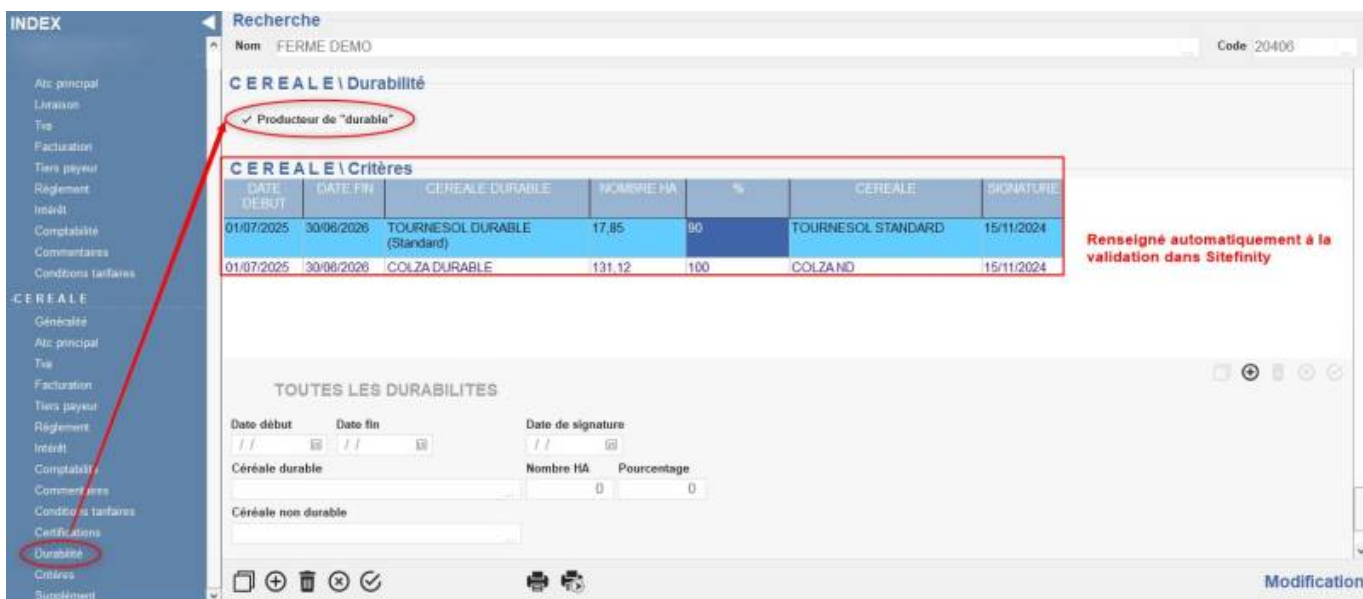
INDEX

Atc principal
Livraison
Tva
Facturation
Tiers payeur
Règlement
Intérêt
Comptabilité
Commentaires
Conditions tarifaires
CEREALE
Généralité
Atc principal
Tva
Facturation
Tiers payeur
Règlement
Intérêt
Comptabilité
Commentaires
Conditions tarifaires
Certifications
Durabilité
Critères
Supplément

Recherche
Nom FERME DEMO
Code 20406

C E R E A L E \ Durabilité
✓ Producteur de "durable"

C E R E A L E \ Critères

| DATE DEBUT | DATE FIN | CEREALE DURABLE | NOMBRE HA | % | CEREALE | SIGNATURE |
|---|---|---|---|---|---|---|
| 01/07/2025 | 30/06/2026 | TOURNESOL DURABLE (Standard) | 17,85 | 90 | TOURNESOL STANDARD | 15/11/2024 |
| 01/07/2025 | 30/06/2026 | COLZA DURABLE | 131,12 | 100 | COLZA ND | 15/11/2024 |

Renseigné automatiquement à la validation dans Sitefinity

TOUTES LES DURABILITES
Date début
/ /
Date fin
/ /
Date de signature
/ /
Céréale durable
Nombre HA
0
Pourcentage
0
Céréale non durable

Modification